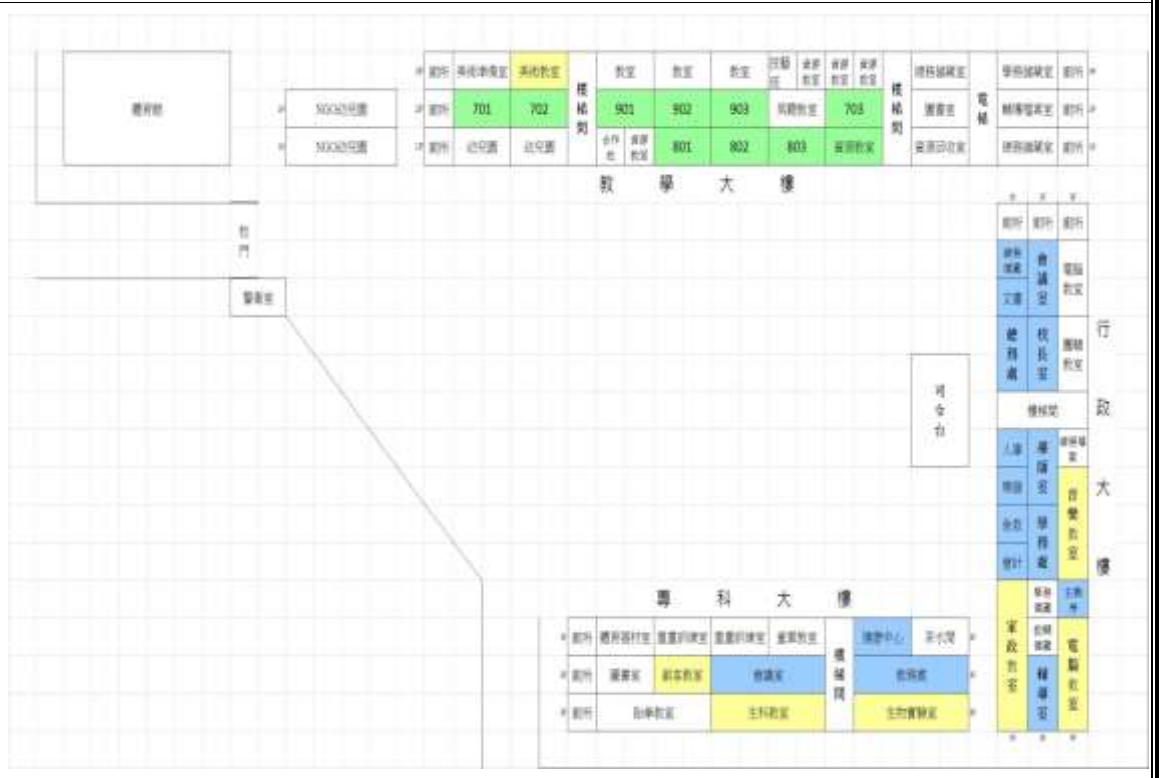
體育館

NGO幼兒園

NGO幼兒園

| 廁所 | 美術準備室 | 美術教室 | 樓梯間 | 教室 | 教室 | 教室 | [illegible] | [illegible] | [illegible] | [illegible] | 樓梯間 | 理科器材室 | 電梯 | 學務器材室 | 廁所 |
|---|---|---|---|---|---|---|---|---|---|---|---|---|---|---|---|
| 廁所 | 701 | 702 | | 901 | 902 | 903 | 英語教室 | | 703 | | | 圖書室 | | 輔導電算室 | 廁所 |
| 廁所 | 幼兒園 | 幼兒園 | | 合作社 | 資源教室 | 801 | 802 | 803 | 童軍教室 | | | 資源回收室 | | 理科器材室 | 廁所 |

教 學 大 樓

校門

警衛室

司令台

| 廁所 | 廁所 | 廁所 |
|---|---|---|
| 總務處 文書 | 會議室 | 電腦教室 |
| 總務處 | 校長室 | 團輔教室 |
| 樓梯間 | | |
| 人事 | 學務處 | 音樂準備室 |
| 特教 | | 音樂教室 |
| 會計 | 學務處 | |
| 會計 | | |
| 家政教室 | 家政準備 | 生教室 |
| | 輔導準備 | 電腦教室 |
| | 輔導室 | |

行 政 大 樓

專 科 大 樓

| 廁所 | 體育器材室 | 童軍器材室 | 童軍器材室 | 童軍教室 | 樓梯間 | 護理中心 | 茶水間 |
|---|---|---|---|---|---|---|---|
| 廁所 | 圖書室 | 創客教室 | 會議室 | | | 教師室 | |
| 廁所 | 自學教室 | | 生科教室 | | | 生物實驗室 | |